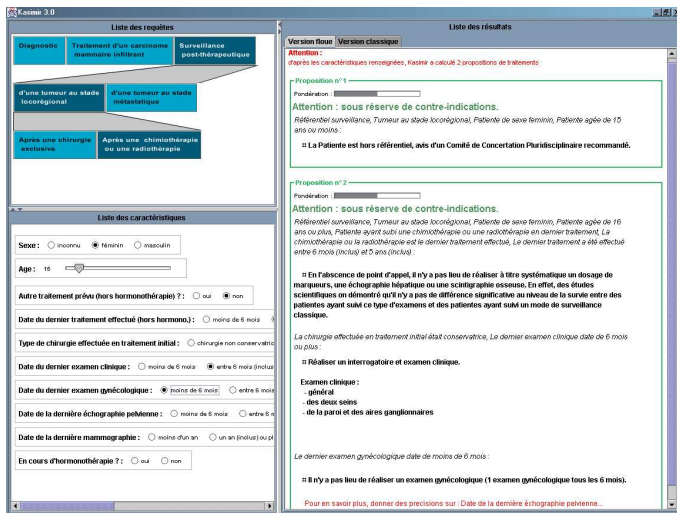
Kasimir 3.0

Liste des requêtes

Diagnostic
Traitement d'un carcinome mammaire infiltrant
Surveillance post-thérapeutique

d'une tumeur au stade locorégional
d'une tumeur au stade métastatique

Après une chirurgie exclusive
Après une chimiothérapie ou une radiothérapie

Liste des caractéristiques

Sexe : inconnu féminin masculin

Age : 15

Autre traitement prévu (hors hormonothérapie) ? : oui non

Date du dernier traitement effectué (hors hormono.) : moins de 6 mois

Type de chirurgie effectuée en traitement initial : chirurgie non conservatric

Date du dernier examen clinique : moins de 6 mois entre 6 mois (inclus

Date du dernier examen gynécologique : moins de 6 mois entre 6 mois

Date de la dernière échographie pelvienne : moins de 6 mois entre 6 m

Date de la dernière mammographie : moins d'un an un an (inclus) ou pl

En cours d'hormonothérapie ? : oui non

Liste des résultats

Version floue Version classique

Attention :
d'après les caractéristiques renseignées, Kasimir a calculé 2 propositions de traitements

Proposition n° 1
Pondération :
Attention : sous réserve de contre-indications.
Référentiel surveillance, Tumeur au stade locorégional, Patiente de sexe feminin, Patiente agée de 15 ans ou moins :

¤ La Patiente est hors référentiel, avis d'un Comité de Concertation Pluridisciplinaire recommandé.

Proposition n° 2
Pondération :
Attention : sous réserve de contre-indications.
Référentiel surveillance, Tumeur au stade locorégional, Patiente de sexe feminin, Patiente agée de 16 ans ou plus, Patiente ayant subi une chimiothérapie ou une radiothérapie en dernier traitement, La chimiothérapie ou la radiothérapie est le dernier traitement effectué, Le dernier traitement a été effectué entre 6 mois (inclus) et 5 ans (inclus) :

¤ En l'absence de point d'appel, il n'y a pas lieu de réaliser à titre systématique un dosage de marqueurs, une échographie hépatique ou une scintigraphie osseuse. En effet, des études scientifiques on démontré qu'il n'y a pas de différence significative au niveau de la survie entre des patientes ayant suivi ce type d'examens et des patientes ayant suivi un mode de surveillance classique.

La chirurgie effectuée en traitement initial était conservatrice, Le dernier examen clinique date de 6 mois ou plus :

¤ Réaliser un interrogatoire et examen clinique.

Examen clinique :
- général
- des deux seins
- de la paroi et des aires ganglionnaires

Le dernier examen gynécologique date de moins de 6 mois :

¤ Il n'y a pas lieu de réaliser un examen gynécologique (1 examen gynécologique tous les 6 mois).

Pour en savoir plus, donner des precisions sur : Date de la dernière échographie pelvienne...